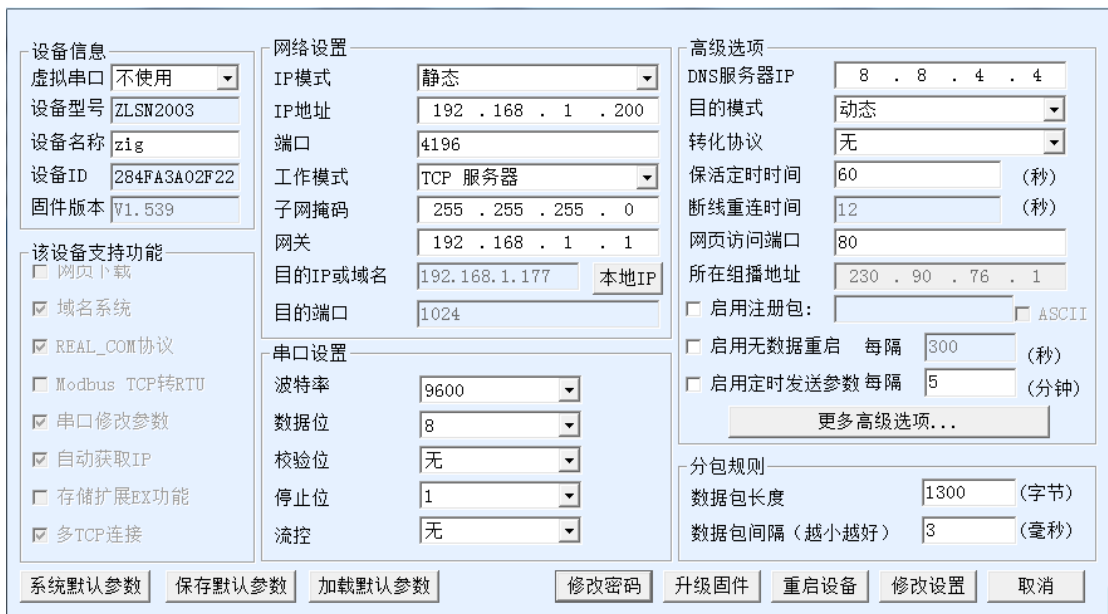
设备信息
虚拟串口 不使用
设备型号 ZLSN2003
设备名称 zig
设备ID 284FA3A02F22
固件版本 V1.539

该设备支持功能
☐ 网页下载
☑ 域名系统
☑ REAL_COM协议
☐ Modbus TCP转RTU
☑ 串口修改参数
☑ 自动获取IP
☐ 存储扩展EX功能
☑ 多TCP连接

网络设置
IP模式 静态
IP地址 192 . 168 . 1 . 200
端口 4196
工作模式 TCP 服务器
子网掩码 255 . 255 . 255 . 0
网关 192 . 168 . 1 . 1
目的IP或域名 192.168.1.177 本地IP
目的端口 1024

串口设置
波特率 9600
数据位 8
校验位 无
停止位 1
流控 无

高级选项
DNS服务器IP 8 . 8 . 4 . 4
目的模式 动态
转化协议 无
保活定时时间 60 (秒)
断线重连时间 12 (秒)
网页访问端口 80
所在组播地址 230 . 90 . 76 . 1
☐ 启用注册包: ☐ ASCII
☐ 启用无数据重启 每隔 300 (秒)
☐ 启用定时发送参数 每隔 5 (分钟)
更多高级选项...

分包规则
数据包长度 1300 (字节)
数据包间隔(越小越好) 3 (毫秒)

系统默认参数 保存默认参数 加载默认参数 修改密码 升级固件 重启设备 修改设置 取消